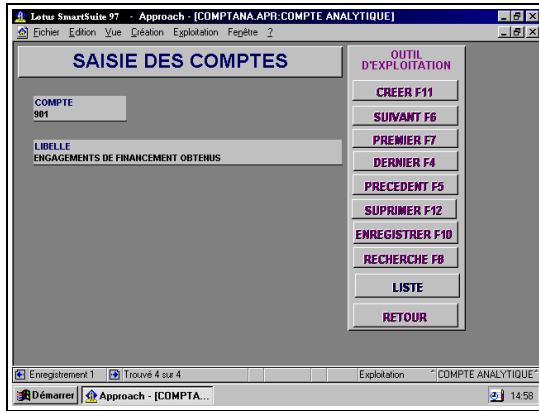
Lotus SmartSuite 97 - Approach - [COMPTANA.APR:COMPTE ANALYTIQUE]

Fichier Edition Vue Création Exploitation Fenêtre ?

SAISIE DES COMPTES

COMPTE
901

LIBELLE
ENGAGEMENTS DE FINANCEMENT OBTENUS

OUTIL D'EXPLOITATION

CREER F11

SUIVANT F6

PREMIER F7

DERNIER F4

PRECEDENT F5

SUPRIMER F12

ENREGISTRER F10

RECHERCHE F8

LISTE

RETOUR

Enregistrement 1 | Trouvé 4 sur 4 | Exploitation | COMPTE ANALYTIQUE

Démarrer | Approach - [COMPTA... | 14:58